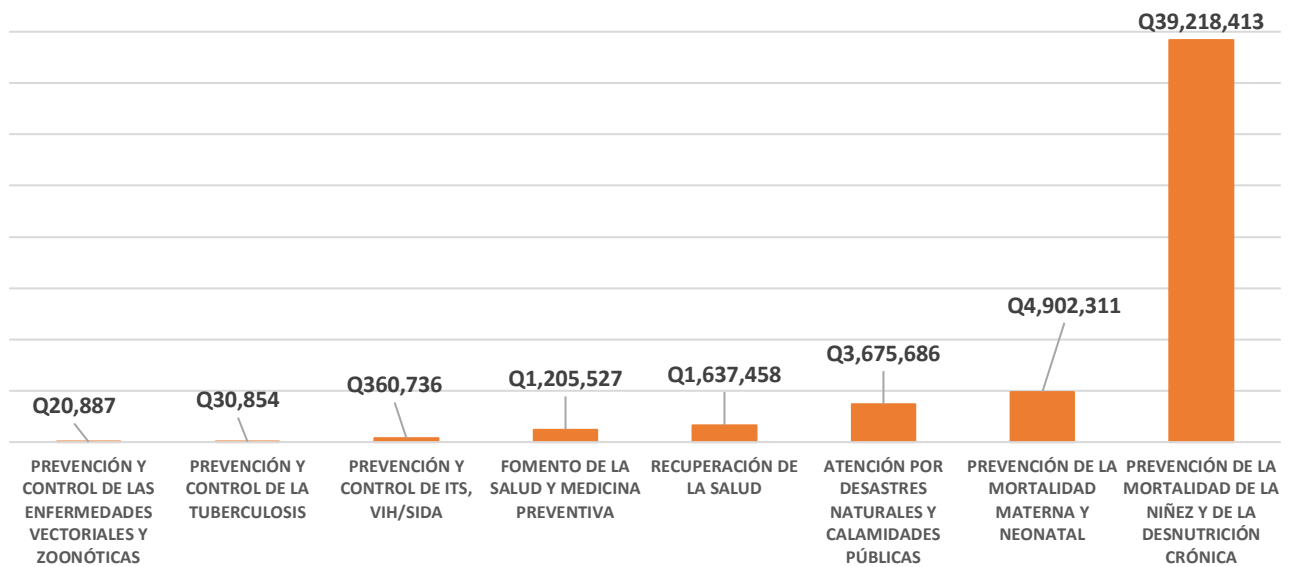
Q39,218,413

Q4,902,311

Q3,675,686

Q1,637,458

Q1,205,527

Q360,736

Q30,854

Q20,887

PREVENCIÓN Y CONTROL DE LAS ENFERMEDADES VECTORIALES Y ZOONÓTICAS

PREVENCIÓN Y CONTROL DE LA TUBERCULOSIS

PREVENCIÓN Y CONTROL DE ITS, VIH/SIDA

FOMENTO DE LA SALUD Y MEDICINA PREVENTIVA

RECUPERACIÓN DE LA SALUD

ATENCIÓN POR DESASTRES NATURALES Y CALAMIDADES PÚBLICAS

PREVENCIÓN DE LA MORTALIDAD MATERNA Y NEONATAL

PREVENCIÓN DE LA MORTALIDAD DE LA NIÑEZ Y DE LA DESNUTRICIÓN CRÓNICA